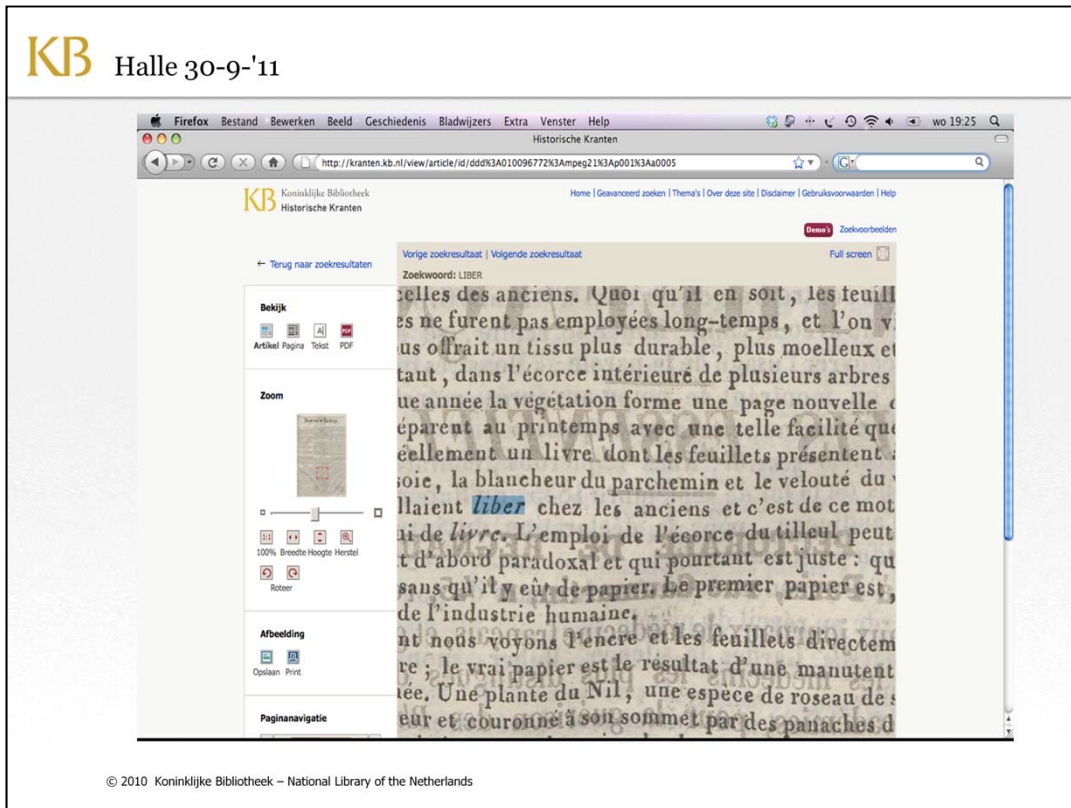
KB Halle 30-9-'11

Firefox Bestand Bewerken Beeld Geschiedenis Bladwijzers Extra Venster Help wo 19:25

Historische Kranten

http://kranten.kb.nl/view/article/id/ddd%3A010096772%3Ampeg21%3Ap001%3Aa0005

KB Koninklijke Bibliotheek Historische Kranten

Home | Geavanceerd zoeken | Thema's | Over deze site | Disclaimer | Gebruiksvoorwaarden | Help

Demo's Zoekvoorbeelden

← Terug naar zoekresultaten

Vorige zoekresultaat | Volgende zoekresultaat

Full screen

Zoekwoord: LIBER

Bekijk

Artikel Pagina Tekst PDF

Zoom

100% Breedte Hoogte Herstel

Roteer

Afbeelding

Opslaan Print

Paginanavigatie

celles des anciens. Quoi qu'il en soit, les feuill
es ne furent pas employées long-temps, et l'on v
us offrait un tissu plus durable, plus moelleux et
taut, dans l'écorce intérieure de plusieurs arbres
ue année la végétation forme une page nouvelle
éparent au printemps avec une telle facilité qu
éellement un livre dont les feuillets présentent
soie, la blancheur du parchemin et le velouté du
llaient liber chez les anciens et c'est de ce mot
ui de livre. L'emploi de l'écorce du tilleul peut
t d'abord paradoxal et qui pourtant est juste : qu
sans qu'il y eût de papier. Le premier papier est,
de l'industrie humaine.
nt nous voyons l'encre et les feuillets directem
re ; le vrai papier est le résultat d'une manutent
iée. Une plante du Nil, une espèce de roseau de
eur et couronné à son sommet par des panaches d

© 2010 Koninklijke Bibliotheek – National Library of the Netherlands